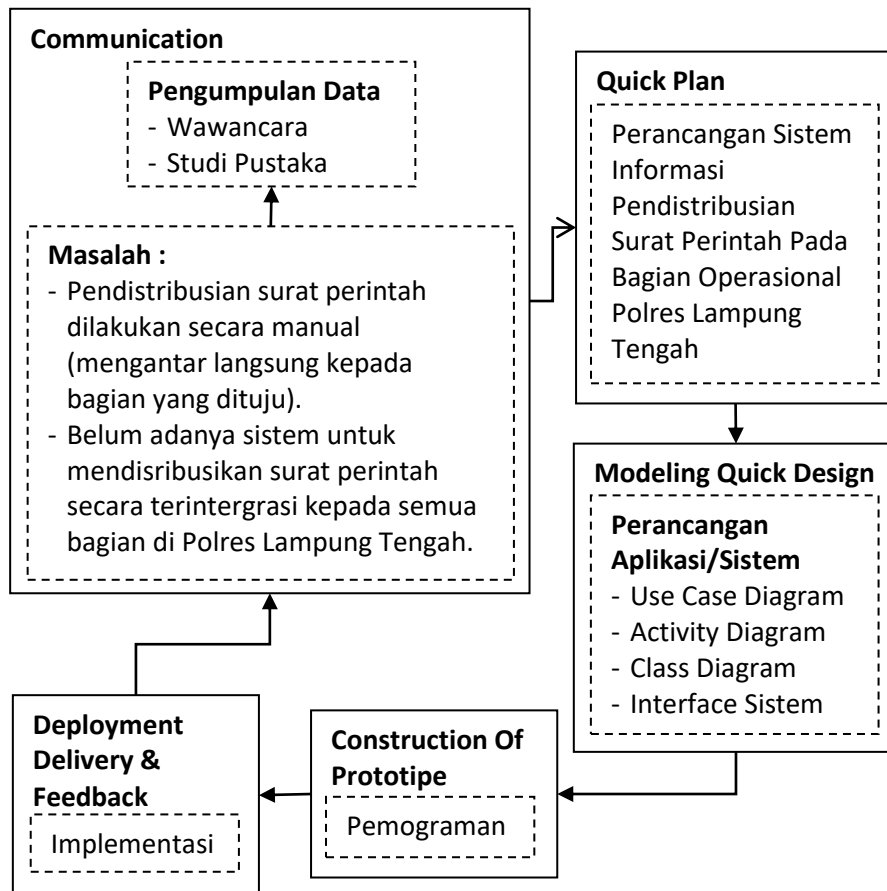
Communication

Pengumpulan Data
- Wawancara
- Studi Pustaka

Masalah :
- Pendistribusian surat perintah dilakukan secara manual (mengantar langsung kepada bagian yang dituju).
- Belum adanya sistem untuk mendisribusikan surat perintah secara terintergrasi kepada semua bagian di Polres Lampung Tengah.

Quick Plan

Perancangan Sistem Informasi Pendistribusian Surat Perintah Pada Bagian Operasional Polres Lampung Tengah

Modeling Quick Design

Perancangan Aplikasi/Sistem
- Use Case Diagram
- Activity Diagram
- Class Diagram
- Interface Sistem

Construction Of Prototipe

Pemograman

Deployment Delivery & Feedback

Implementasi